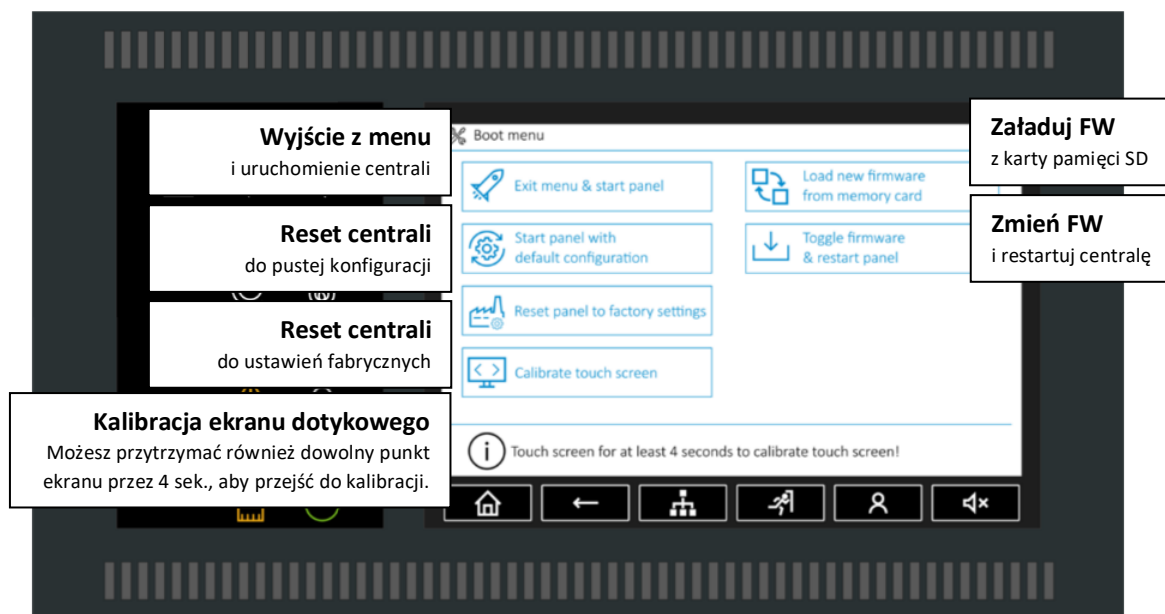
Boot menu

Exit menu & start panel

Load new firmware from memory card

Start panel with default configuration

Toggle firmware & restart panel

Reset panel to factory settings

Calibrate touch screen

Touch screen for at least 4 seconds to calibrate touch screen!

**Wyjście z menu**
i uruchomienie centrali

**Reset centrali**
do pustej konfiguracji

**Reset centrali**
do ustawień fabrycznych

**Kalibracja ekranu dotykowego**
Możesz przytrzymać również dowolny punkt ekranu przez 4 sek., aby przejść do kalibracji.

**Załaduj FW**
z karty pamięci SD

**Zmień FW**
i restartuj centralę